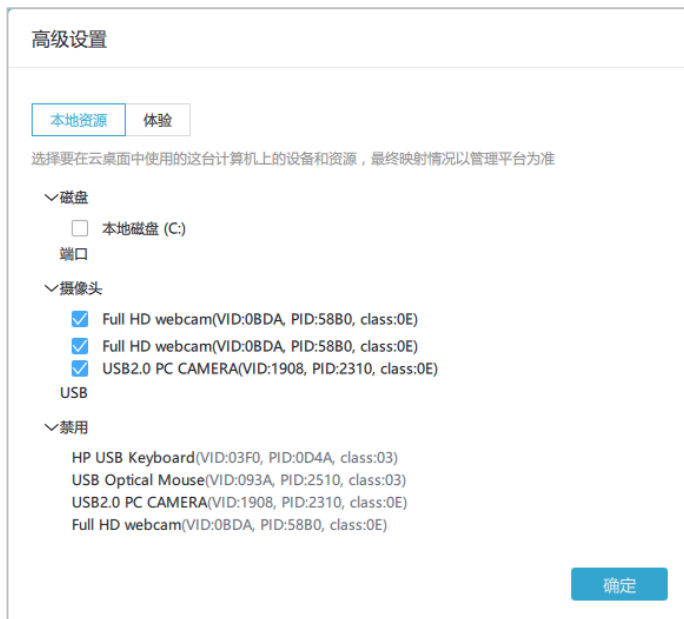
高级设置

本地资源 体验

选择要在云桌面中使用的这台计算机上的设备和资源，最终映射情况以管理平台为准

磁盘

本地磁盘 (C:)

端口

摄像头

Full HD webcam(VID:0BDA, PID:58B0, class:0E)

Full HD webcam(VID:0BDA, PID:58B0, class:0E)

USB2.0 PC CAMERA(VID:1908, PID:2310, class:0E)

USB

禁用

HP USB Keyboard(VID:03F0, PID:0D4A, class:03)
USB Optical Mouse(VID:093A, PID:2510, class:03)
USB2.0 PC CAMERA(VID:1908, PID:2310, class:0E)
Full HD webcam(VID:0BDA, PID:58B0, class:0E)

确定